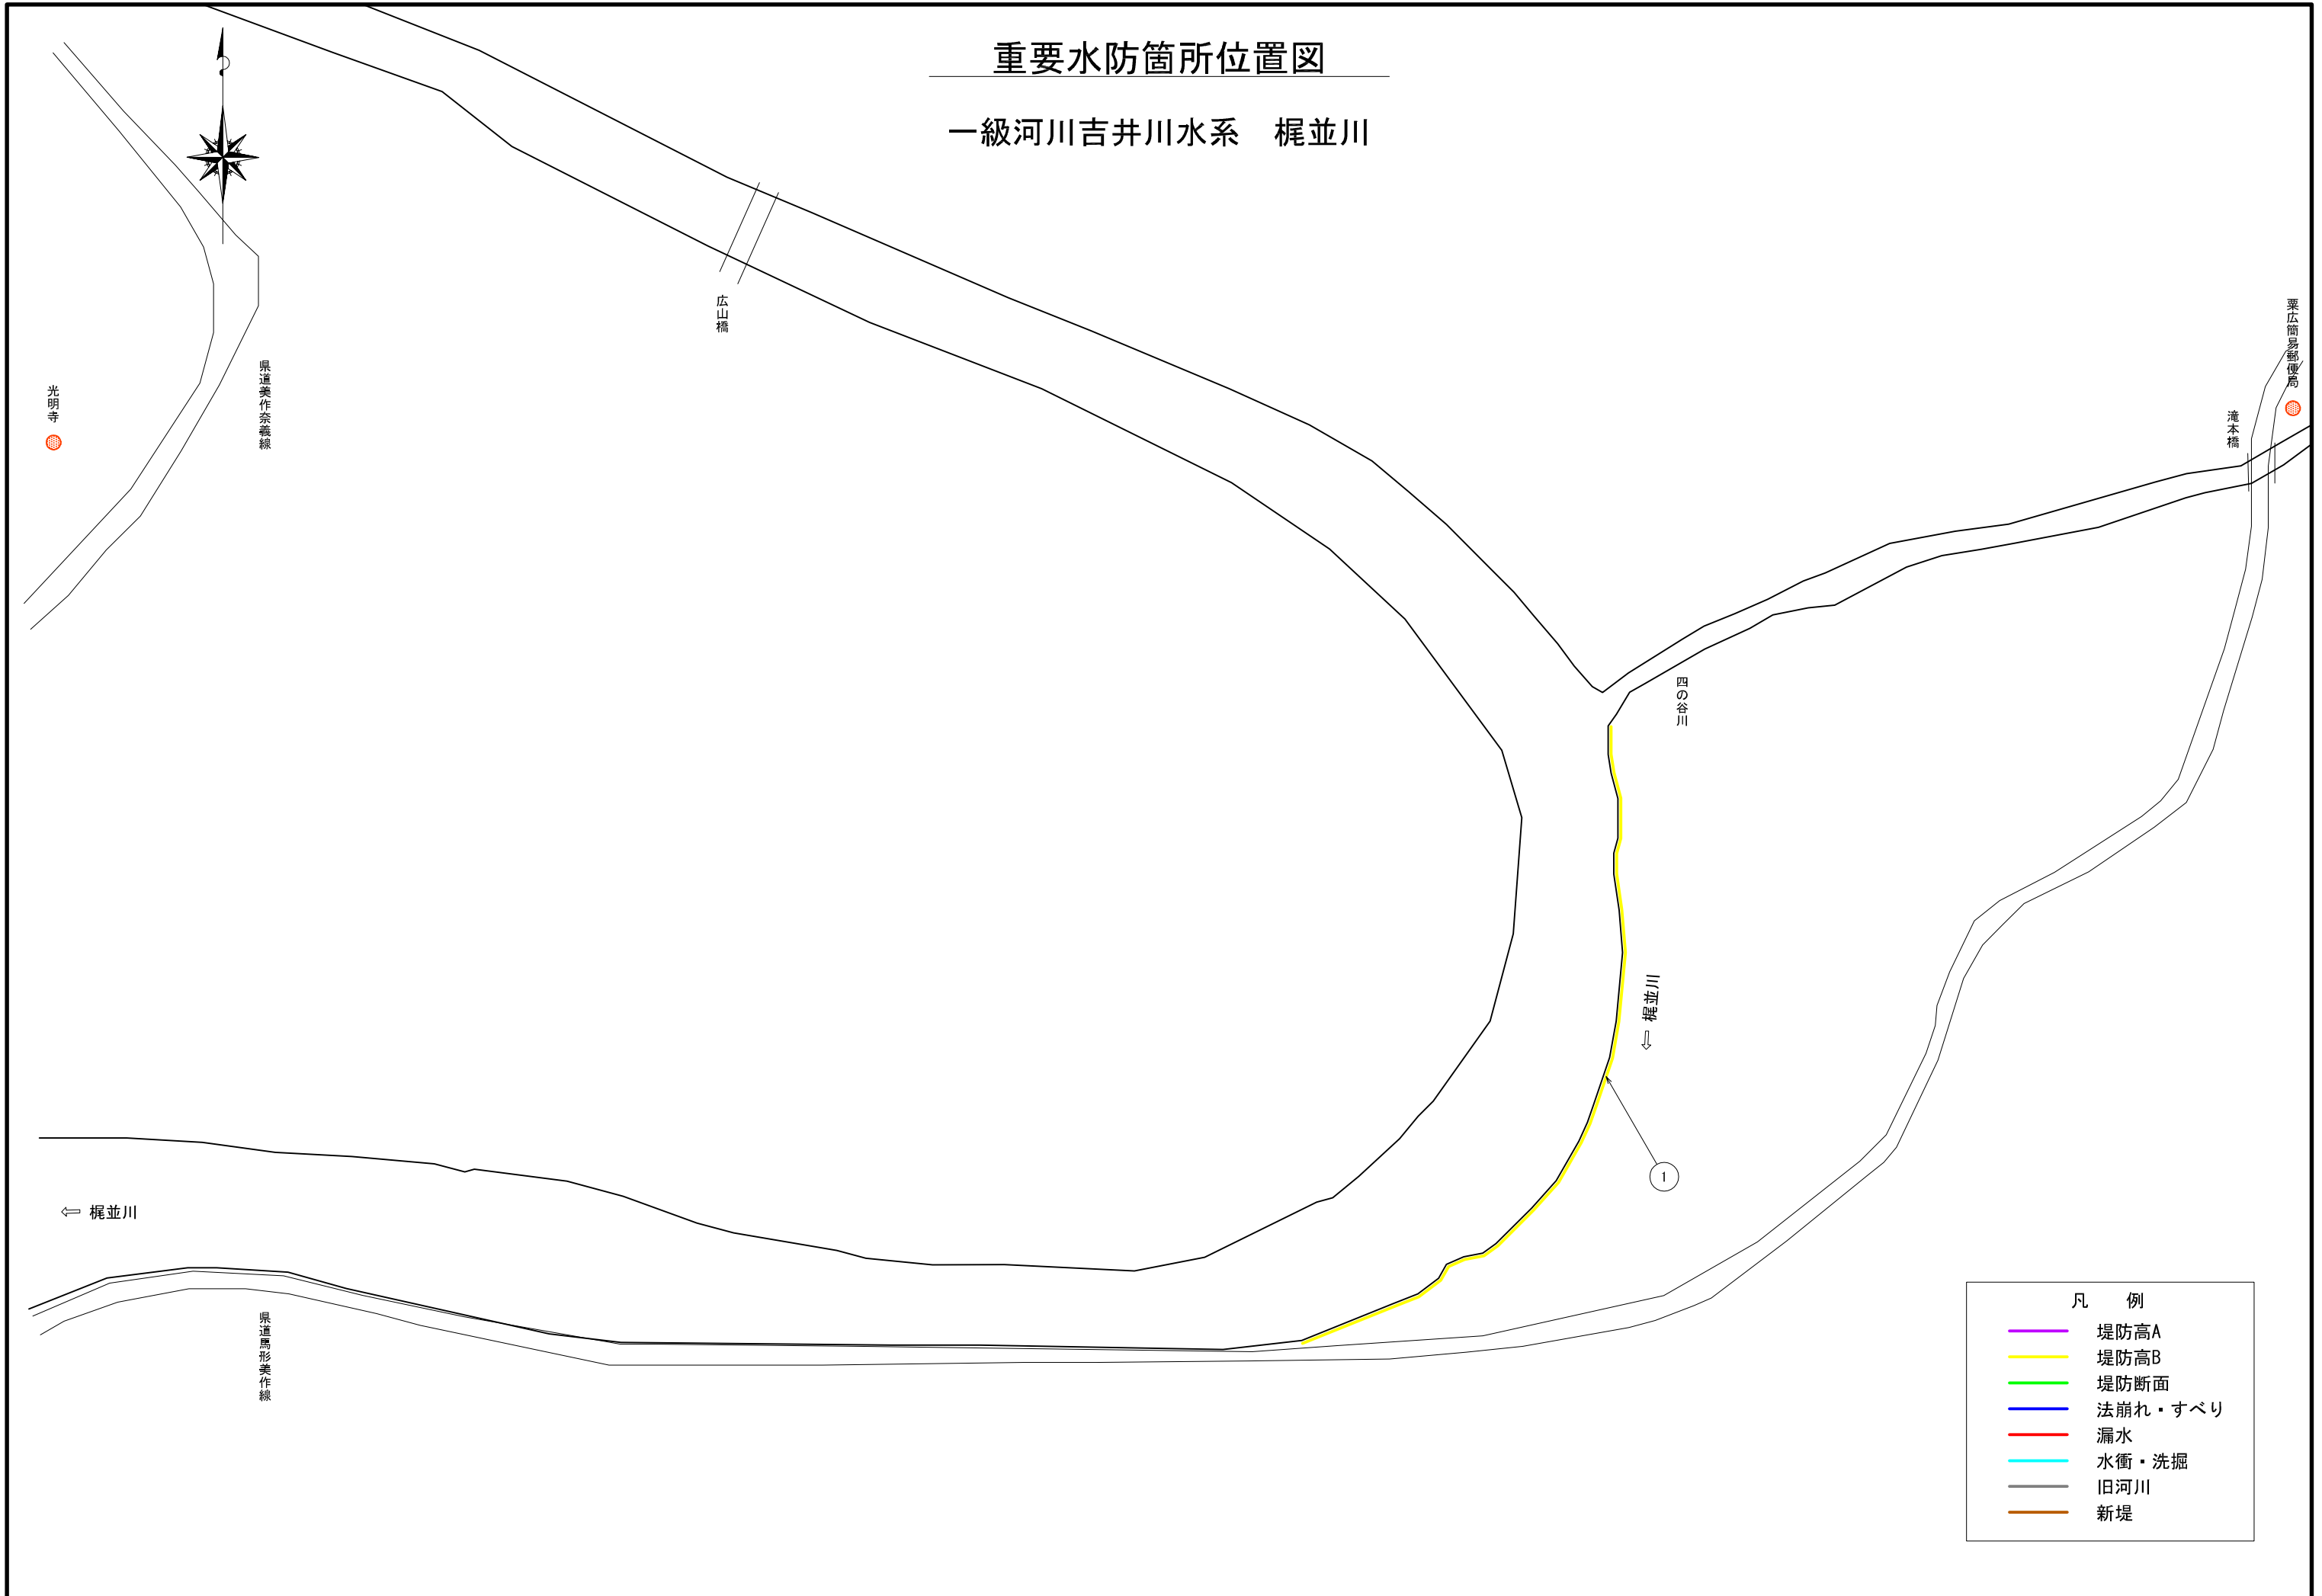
重要水防箇所位置図

一級河川吉井川水系　梶並川

広山橋

県道美作奈義線

光明寺

粟広簡易郵便局

滝本橋

四の谷川

梶並川 ⇩

1

⇦ 梶並川

県道馬形美作線

凡　例
堤防高A
堤防高B
堤防断面
法崩れ・すべり
漏水
水衝・洗掘
旧河川
新堤